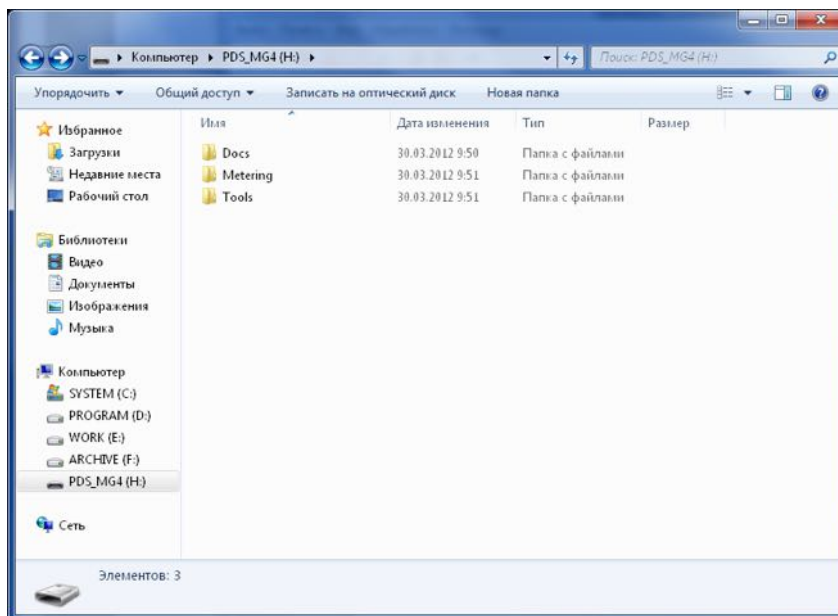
Компьютер ▸ PDS_MG4 (H:) ▸

Поиск: PDS_MG4 (H:)

Упорядочить ▾ Общий доступ ▾ Записать на оптический диск Новая папка

Избранное
Загрузки
Недавние места
Рабочий стол

Библиотеки
Видео
Документы
Изображения
Музыка

Компьютер
SYSTEM (C:)
PROGRAM (D:)
WORK (E:)
ARCHIVE (F:)
PDS_MG4 (H:)

Сеть

| Имя | Дата изменения | Тип | Размер |
|---|---|---|---|
| Docs | 30.03.2012 9:50 | Папка с файлами | |
| Metering | 30.03.2012 9:51 | Папка с файлами | |
| Tools | 30.03.2012 9:51 | Папка с файлами | |

Элементов: 3